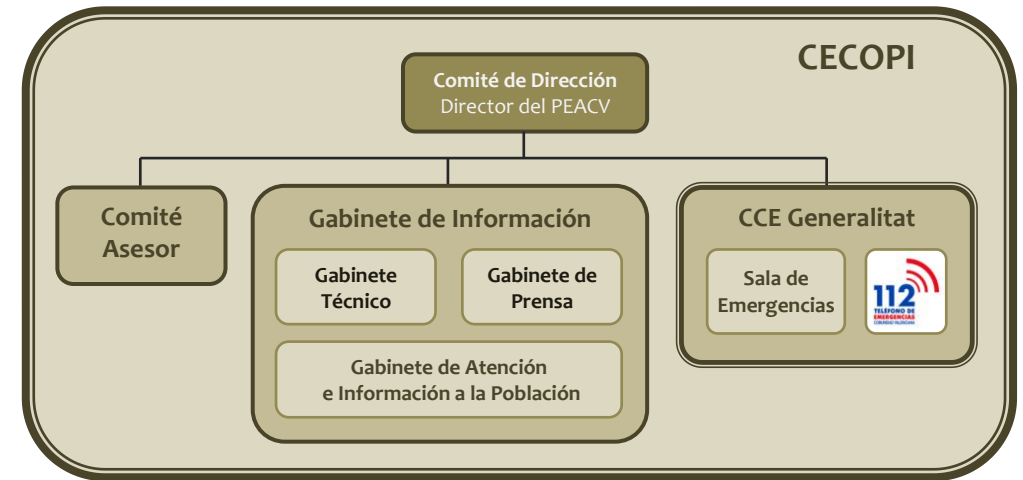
CECOPI

Comité de Dirección
Director del PEACV

Comité Asesor

Gabinete de Información

Gabinete Técnico

Gabinete de Prensa

Gabinete de Atención e Información a la Población

CCE Generalitat

Sala de Emergencias

112
TELÉFONO DE EMERGENCIAS
COMUNIDAD VALENCIANA